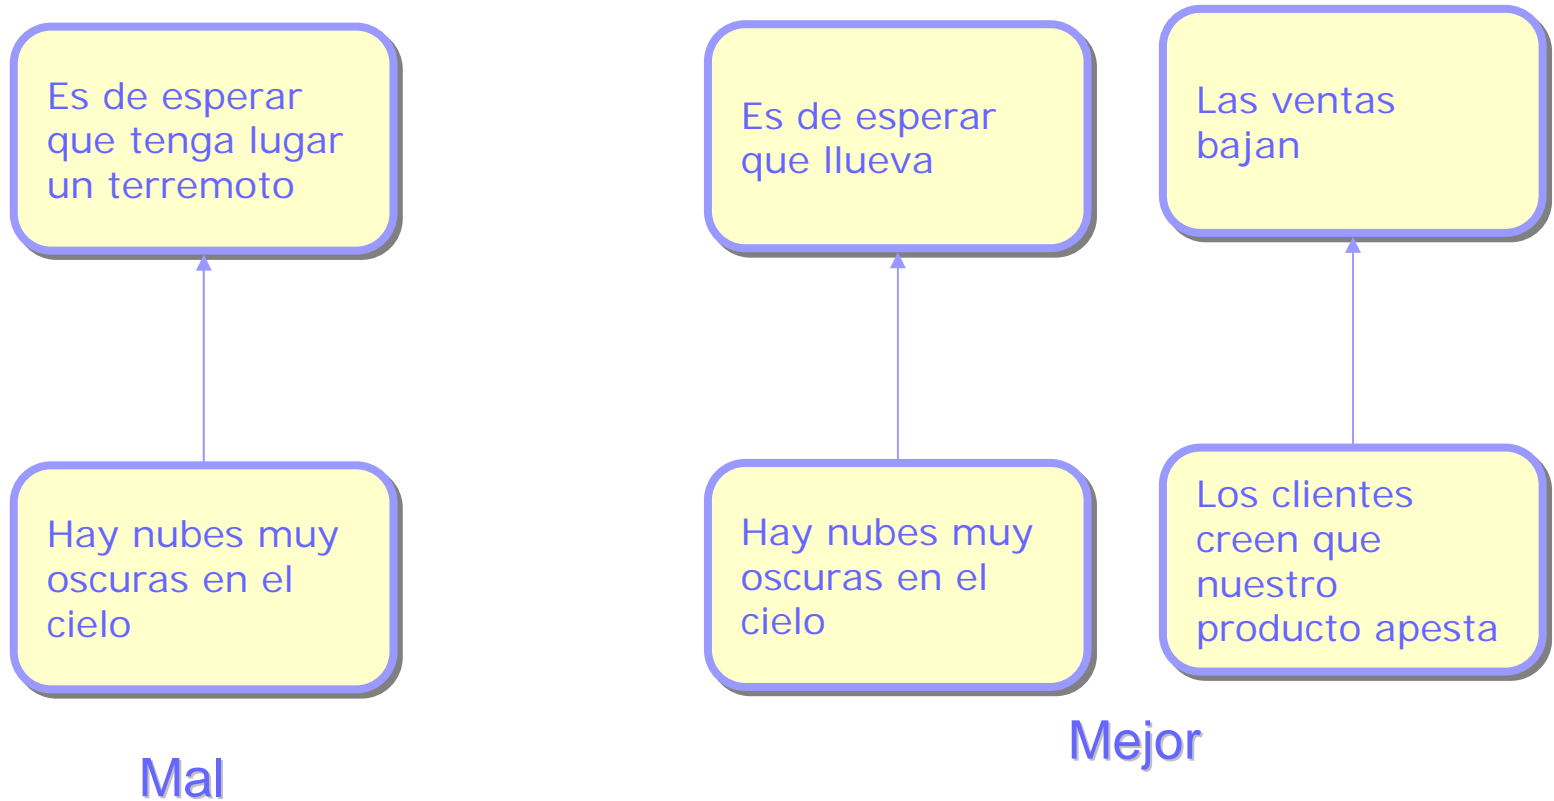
Es de esperar que tenga lugar un terremoto

Hay nubes muy oscuras en el cielo

Mal

Es de esperar que llueva

Hay nubes muy oscuras en el cielo

Las ventas bajan

Los clientes creen que nuestro producto apesta

Mejor